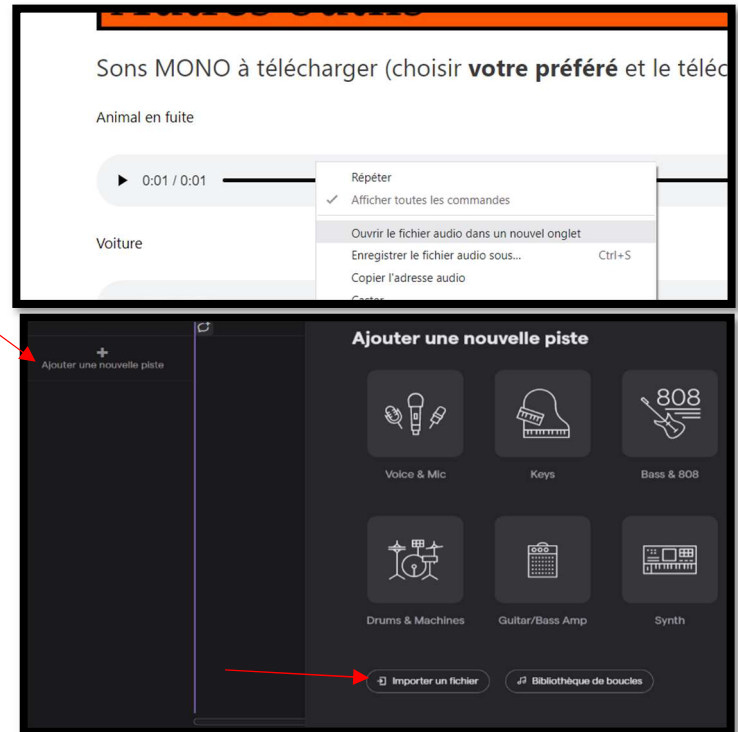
Sons MONO à télécharger (choisir **votre préféré** et le téléc

Animal en fuite

0:01 / 0:01

Répéter

Afficher toutes les commandes

Ouvrir le fichier audio dans un nouvel onglet

Enregistrer le fichier audio sous... Ctrl+S

Copier l'adresse audio

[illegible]

Voiture

Ajouter une nouvelle piste

Ajouter une nouvelle piste

Voice & Mic

Keys

808

Bass & 808

Drums & Machines

Guitar/Bass Amp

Synth

Importer un fichier

Bibliothèque de boucles